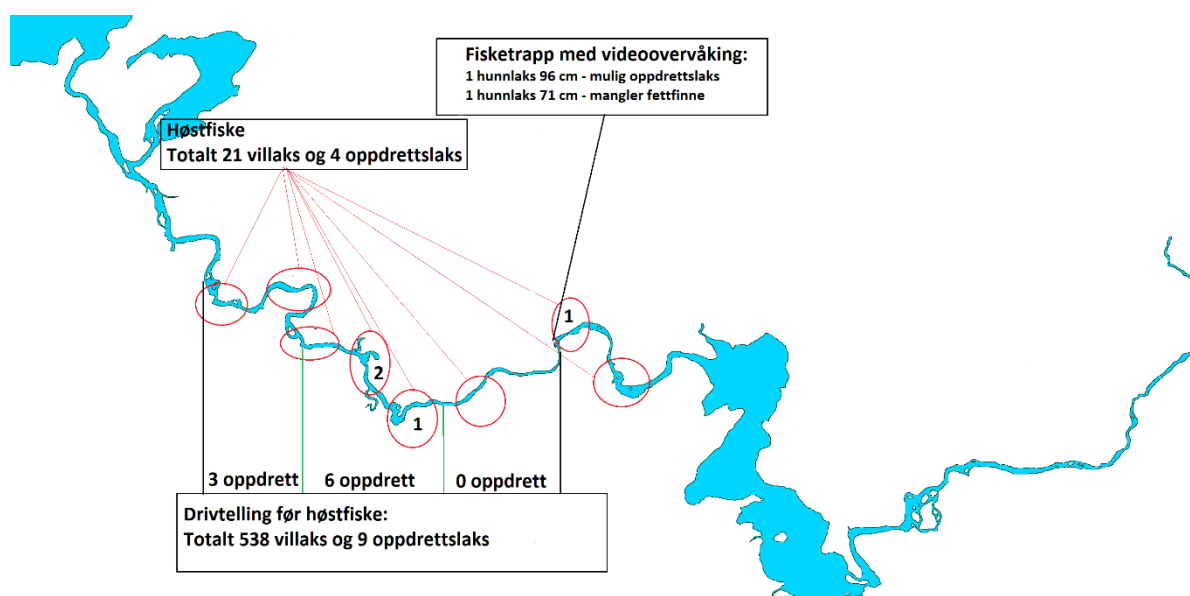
Fisketrapp med videoovervåking:
1 hunnlaks 96 cm - mulig oppdrettslaks
1 hunnlaks 71 cm - mangler fettfinne

Høstfiske
Totalt 21 villaks og 4 oppdrettslaks

1

2

1

3 oppdrett

6 oppdrett

0 oppdrett

Drivtelling før høstfiske:
Totalt 538 villaks og 9 oppdrettslaks